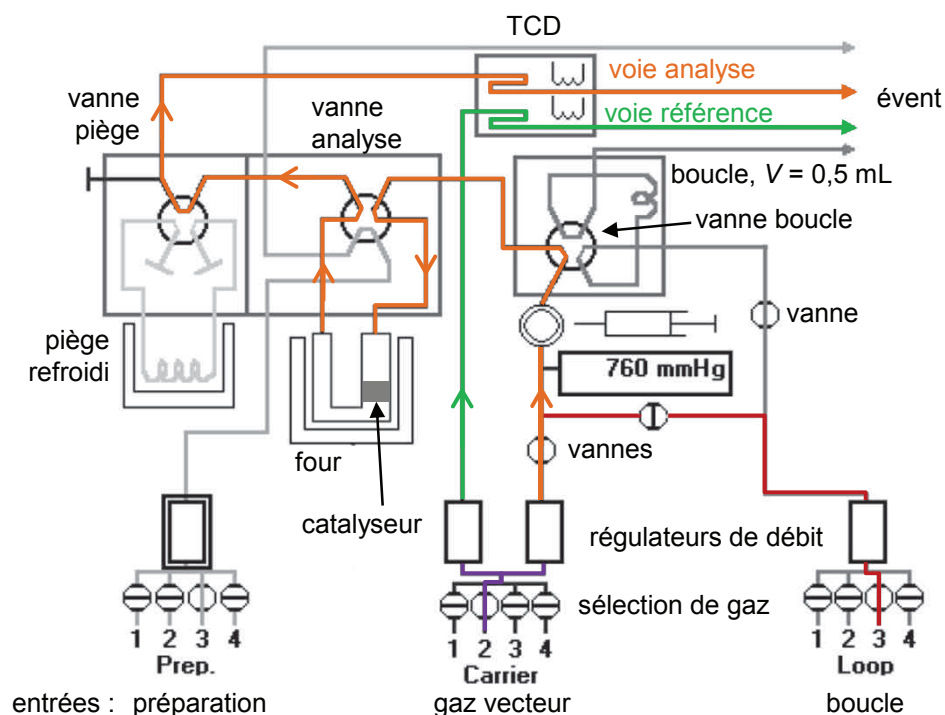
TCD

voie analyse

évent

voie référence

vanne piège

vanne analyse

boucle, $V$ = 0,5 mL

vanne boucle

vanne

piège refroidi

760 mmHg

four

vannes

catalyseur

régulateurs de débit

sélection de gaz

1 2 3 4
Prep.

1 2 3 4
Carrier

1 2 3 4
Loop

entrées : préparation

gaz vecteur

boucle